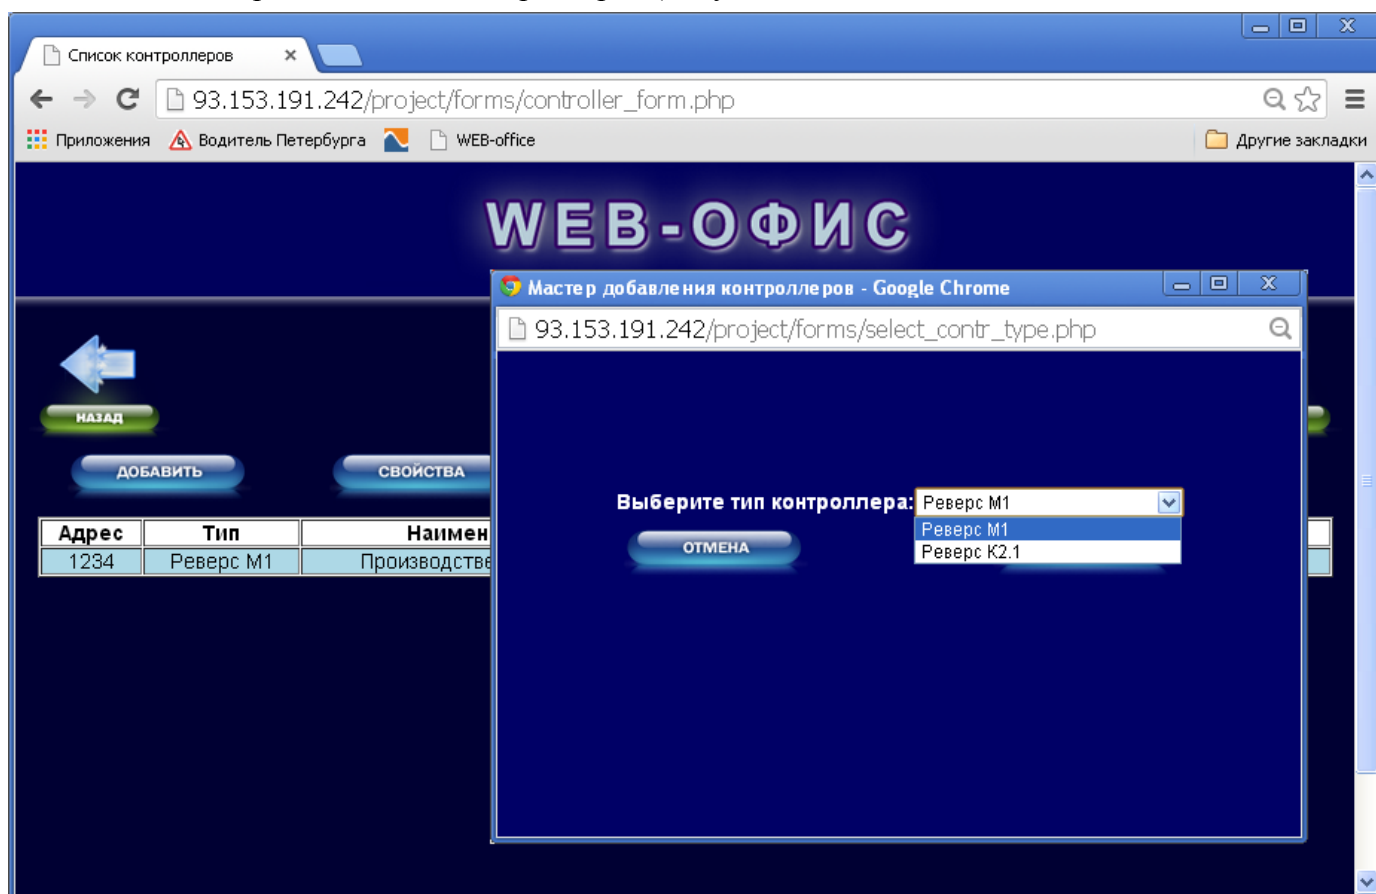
Список контроллеров ×

93.153.191.242/project/forms/controller_form.php

Приложения Водитель Петербурга WEB-office Другие закладки

WEB-ОФИС

НАЗАД

ДОБАВИТЬ СВОЙСТВА

| Адрес | Тип | Наимен |
|---|---|---|
| 1234 | Реверс М1 | Производстве |

Мастер добавления контроллеров - Google Chrome

93.153.191.242/project/forms/select_contr_type.php

Выберите тип контроллера: Реверс М1

Реверс М1
Реверс К2.1

ОТМЕНА